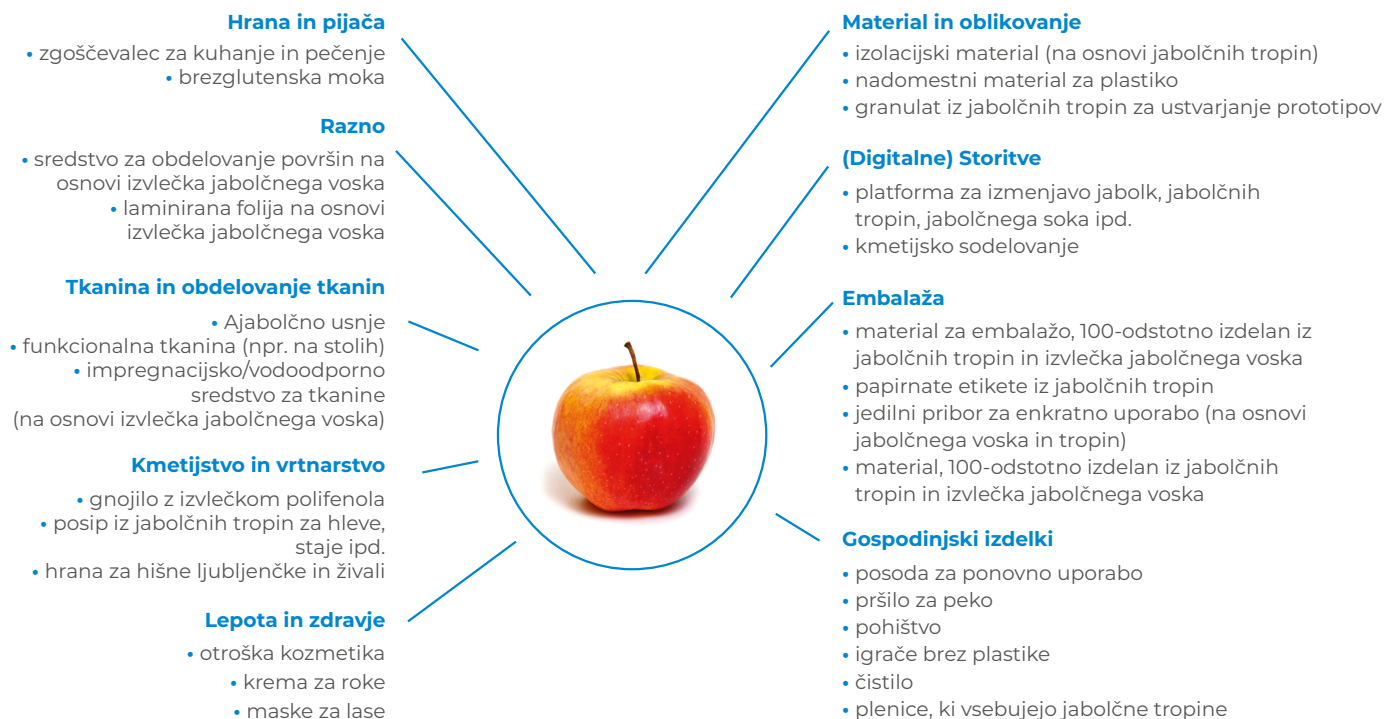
Hrana in pijača
• zgoščevalec za kuhanje in pečenje
• brezglutenska moka

Razno
• sredstvo za obdelovanje površin na osnovi izvlečka jabolčnega voska
• laminirana folija na osnovi izvlečka jabolčnega voska

Tkanina in obdelovanje tkanin
• Ajabolčno usnje
• funkcionalna tkanina (npr. na stolih)
• impregnacijsko/vodoodporno sredstvo za tkanine (na osnovi izvlečka jabolčnega voska)

Kmetijstvo in vrtnarstvo
• gnojilo z izvlečkom polifenola
• posip iz jabolčnih tropin za hleve, staje ipd.
• hrana za hišne ljubljenčke in živali

Lepota in zdravje
• otroška kozmetika
• krema za roke
• maske za lase

Material in oblikovanje
• izolacijski material (na osnovi jabolčnih tropin)
• nadomestni material za plastiko
• granulat iz jabolčnih tropin za ustvarjanje prototipov

(Digitalne) Storitve
• platforma za izmenjavo jabolk, jabolčnih tropin, jabolčnega soka ipd.
• kmetijsko sodelovanje

Embalaža
• material za embalažo, 100-odstotno izdelan iz jabolčnih tropin in izvlečka jabolčnega voska
• papirnate etikete iz jabolčnih tropin
• jedilni pribor za enkratno uporabo (na osnovi jabolčnega voska in tropin)
• material, 100-odstotno izdelan iz jabolčnih tropin in izvlečka jabolčnega voska

Gospodinjski izdelki
• posoda za ponovno uporabo
• pršilo za peko
• pohištvo
• igrače brez plastike
• čistilo
• plenice, ki vsebujejo jabolčne tropine